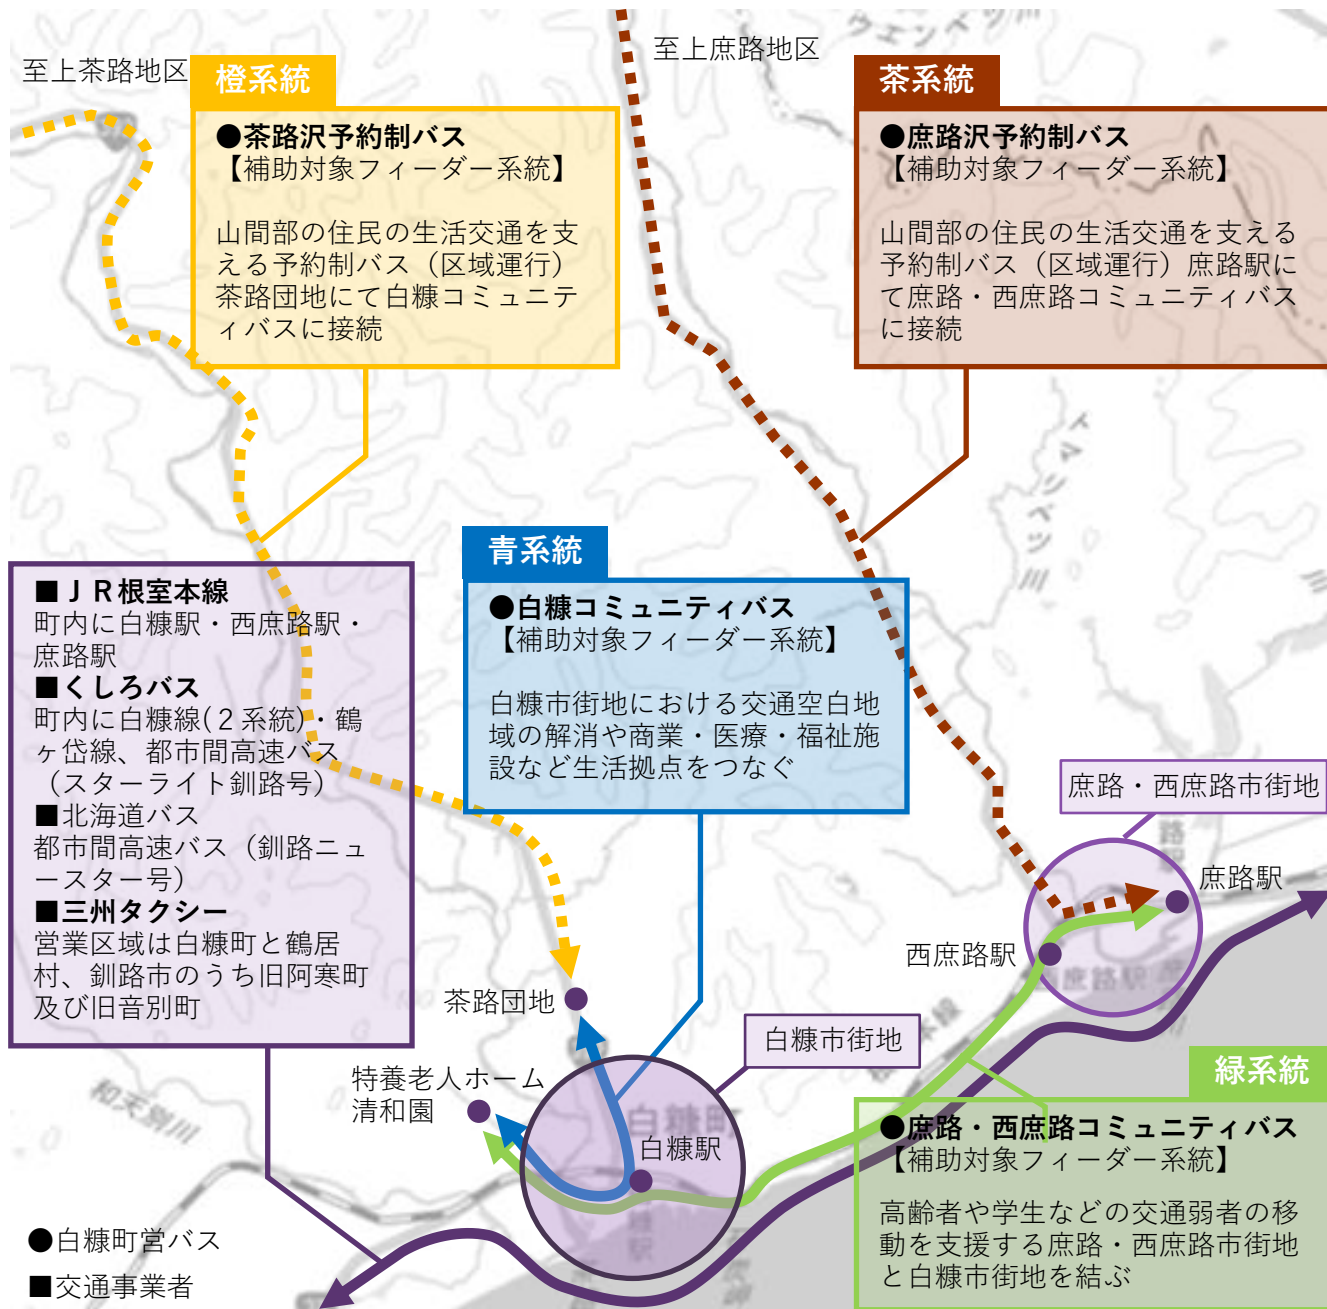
至上茶路地区

橙系統

●茶路沢予約制バス
【補助対象フィーダー系統】

山間部の住民の生活交通を支える予約制バス（区域運行）茶路団地にて白糠コミュニティバスに接続

至上庶路地区

茶系統

●庶路沢予約制バス
【補助対象フィーダー系統】

山間部の住民の生活交通を支える予約制バス（区域運行）庶路駅にて庶路・西庶路コミュニティバスに接続

■ＪＲ根室本線
町内に白糠駅・西庶路駅・庶路駅
■くしろバス
町内に白糠線（２系統）・鶴ヶ岱線、都市間高速バス（スターライト釧路号）
■北海道バス
都市間高速バス（釧路ニュースター号）
■三州タクシー
営業区域は白糠町と鶴居村、釧路市のうち旧阿寒町及び旧音別町

青系統

●白糠コミュニティバス
【補助対象フィーダー系統】

白糠市街地における交通空白地域の解消や商業・医療・福祉施設など生活拠点をつなぐ

庶路・西庶路市街地

庶路駅

西庶路駅

茶路団地

白糠市街地

特養老人ホーム
清和園

白糠駅

緑系統

●庶路・西庶路コミュニティバス
【補助対象フィーダー系統】

高齢者や学生などの交通弱者の移動を支援する庶路・西庶路市街地と白糠市街地を結ぶ

●白糠町営バス
■交通事業者